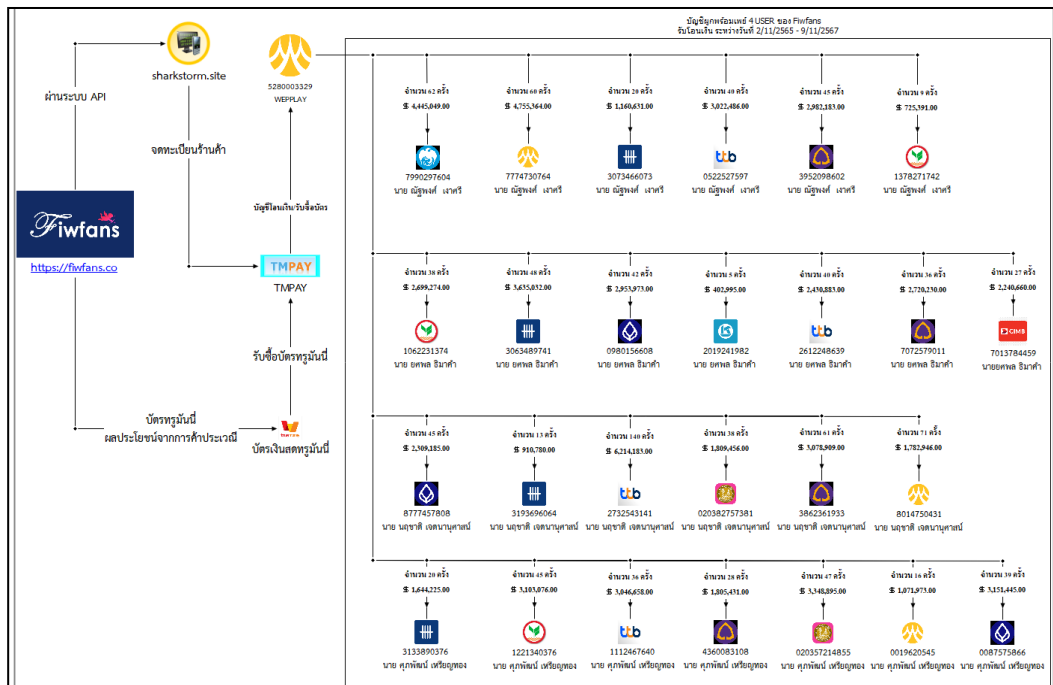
sharkstorm.site

5280003329
WEPLAY

ผ่านระบบ API

จดทะเบียนร้านค้า

บัญชีโอนเงินรับซื้อบัตร

Fiwfans

https://fiwfans.co

TMPAY

TMPAY

รับซื้อบัตรทรูมันนี่

บัตรทรูมันนี่
ผลประโยชน์จากการค้าประเวณี

truemoney

บัตรเงินสดทรูมันนี่

บัญชียูกพร้อมเพย์ 4 USER ของ Fiwfans
รับโอนเงิน ระหว่างวันที่ 2/11/2565 - 9/11/2567

จำนวน 62 ครั้ง
$ 4,445,049.00
7990297604
นาย ณัฐพงศ์ เงาศรี

จำนวน 60 ครั้ง
$ 4,755,364.00
7774730764
นาย ณัฐพงศ์ เงาศรี

จำนวน 20 ครั้ง
$ 1,160,631.00
3073466073
นาย ณัฐพงศ์ เงาศรี

จำนวน 49 ครั้ง
$ 3,022,486.00
ttb
0522527597
นาย ณัฐพงศ์ เงาศรี

จำนวน 45 ครั้ง
$ 2,982,183.00
3952098602
นาย ณัฐพงศ์ เงาศรี

จำนวน 9 ครั้ง
$ 725,391.00
1378271742
นาย ณัฐพงศ์ เงาศรี

จำนวน 38 ครั้ง
$ 2,699,274.00
1062231374
นาย ยศพล ธิมาคำ

จำนวน 48 ครั้ง
$ 3,635,032.00
3063489741
นาย ยศพล ธิมาคำ

จำนวน 42 ครั้ง
$ 2,953,973.00
0980156608
นาย ยศพล ธิมาคำ

จำนวน 5 ครั้ง
$ 402,995.00
2019241982
นาย ยศพล ธิมาคำ

จำนวน 40 ครั้ง
$ 2,430,883.00
ttb
2612248639
นาย ยศพล ธิมาคำ

จำนวน 36 ครั้ง
$ 2,720,230.00
7072579011
นาย ยศพล ธิมาคำ

จำนวน 27 ครั้ง
$ 2,240,660.00
CIMB
7013784459
นายยศพล ธิมาคำ

จำนวน 45 ครั้ง
$ 2,309,185.00
8777457808
นาย นฤชาติ เจตนานุศาสน์

จำนวน 13 ครั้ง
$ 910,780.00
3193696064
นาย นฤชาติ เจตนานุศาสน์

จำนวน 140 ครั้ง
$ 6,214,183.00
ttb
2732543141
นาย นฤชาติ เจตนานุศาสน์

จำนวน 38 ครั้ง
$ 1,809,456.00
020382757381
นาย นฤชาติ เจตนานุศาสน์

จำนวน 61 ครั้ง
$ 3,078,909.00
3862361933
นาย นฤชาติ เจตนานุศาสน์

จำนวน 71 ครั้ง
$ 1,782,946.00
8014750431
นาย นฤชาติ เจตนานุศาสน์

จำนวน 20 ครั้ง
$ 1,644,225.00
3133890376
นาย ศุภพัฒน์ เหรียญทอง

จำนวน 45 ครั้ง
$ 3,103,076.00
1221340376
นาย ศุภพัฒน์ เหรียญทอง

จำนวน 36 ครั้ง
$ 3,046,658.00
ttb
1112467640
นาย ศุภพัฒน์ เหรียญทอง

จำนวน 28 ครั้ง
$ 1,805,431.00
4360083108
นาย ศุภพัฒน์ เหรียญทอง

จำนวน 47 ครั้ง
$ 3,348,895.00
020357214855
นาย ศุภพัฒน์ เหรียญทอง

จำนวน 16 ครั้ง
$ 1,071,975.00
0019620545
นาย ศุภพัฒน์ เหรียญทอง

จำนวน 39 ครั้ง
$ 3,151,445.00
0087575866
นาย ศุภพัฒน์ เหรียญทอง